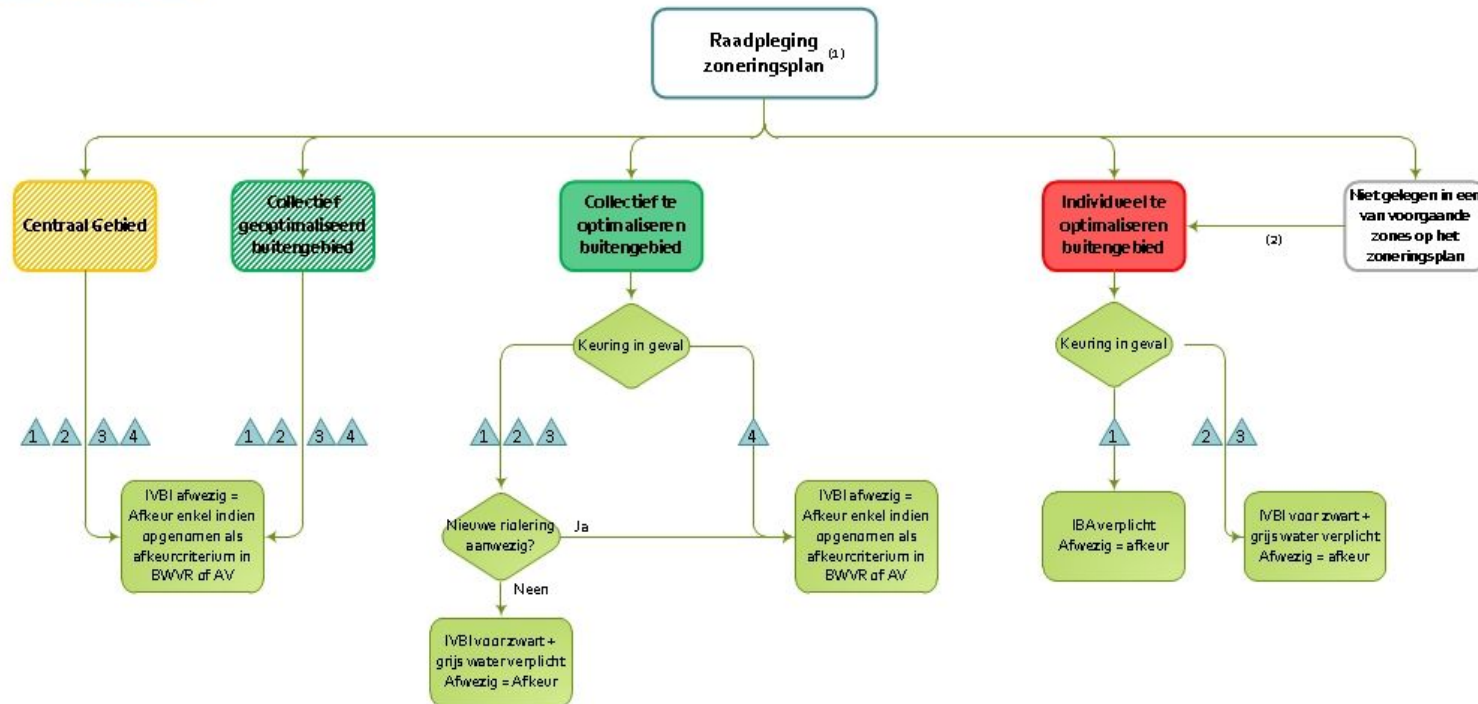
Raadpleging zoneringsplan (1)

Centraal Gebied

Collectief geoptimaliseerd buitengebied

Collectief te optimaliseren buitengebied

Individueel te optimaliseren buitengebied

Niet gelegen in een van voorgaande zones op het zoneringsplan

(2)

1 2 3 4

1 2 3 4

IVBI afwezig = Afkeur enkel indien opgenomen als afkeurcriterium in BWVR of AV

Keuring in geval

1 2 3

4

Nieuwe riolering aanwezig?

Ja

Neen

IVBI afwezig = Afkeur enkel indien opgenomen als afkeurcriterium in BWVR of AV

IVBI voor zwart + grijs water verplicht Afwezig = Afkeur

Keuring in geval

1

2 3

IBA verplicht Afwezig = afkeur

IVBI voor zwart + grijs water verplicht Afwezig = afkeur